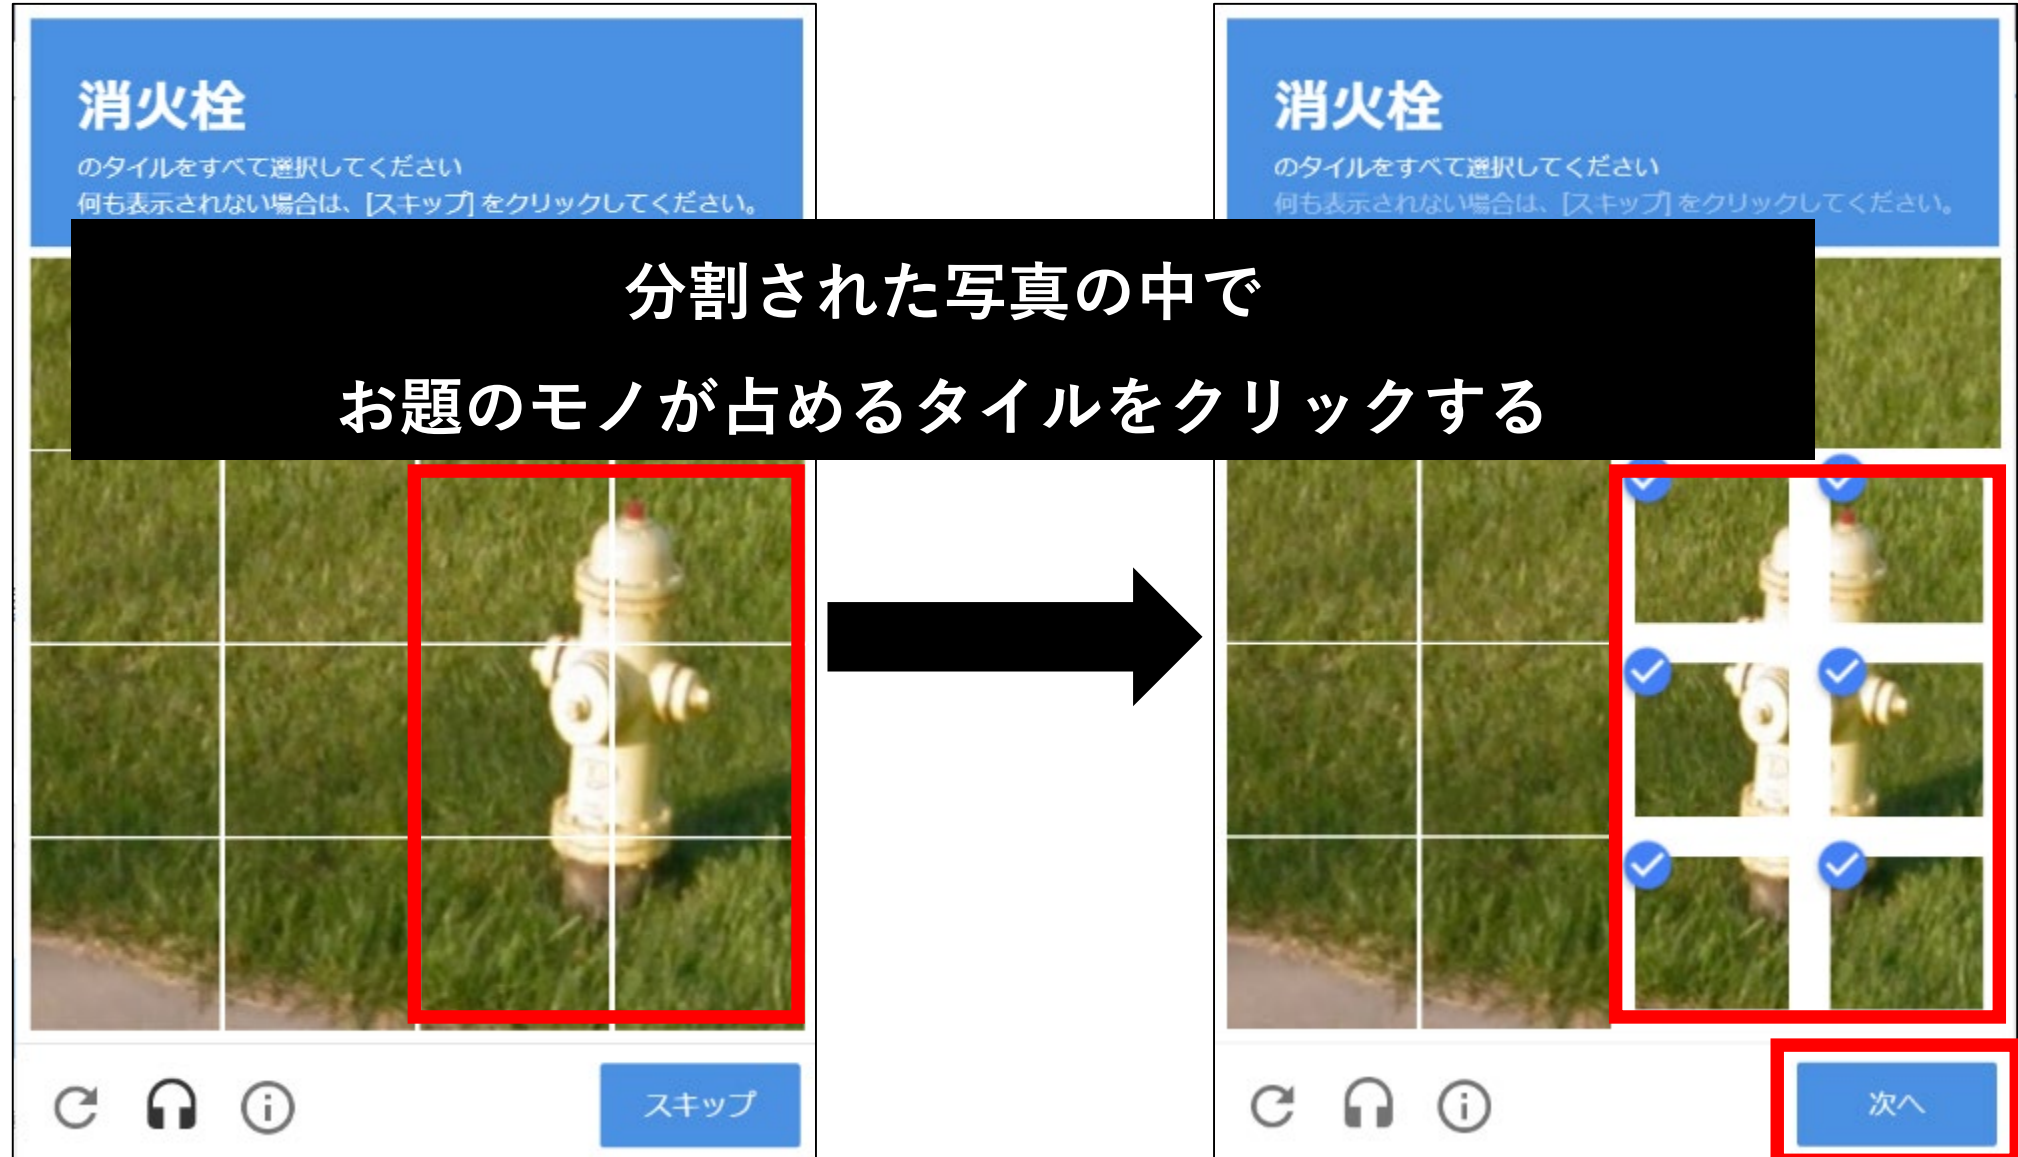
消火栓
のタイルをすべて選択してください
何も表示されない場合は、[スキップ] をクリックしてください。

スキップ

消火栓
のタイルをすべて選択してください
何も表示されない場合は、[スキップ] をクリックしてください。

次へ

分割された写真の中で
お題のモノが占めるタイルをクリックする